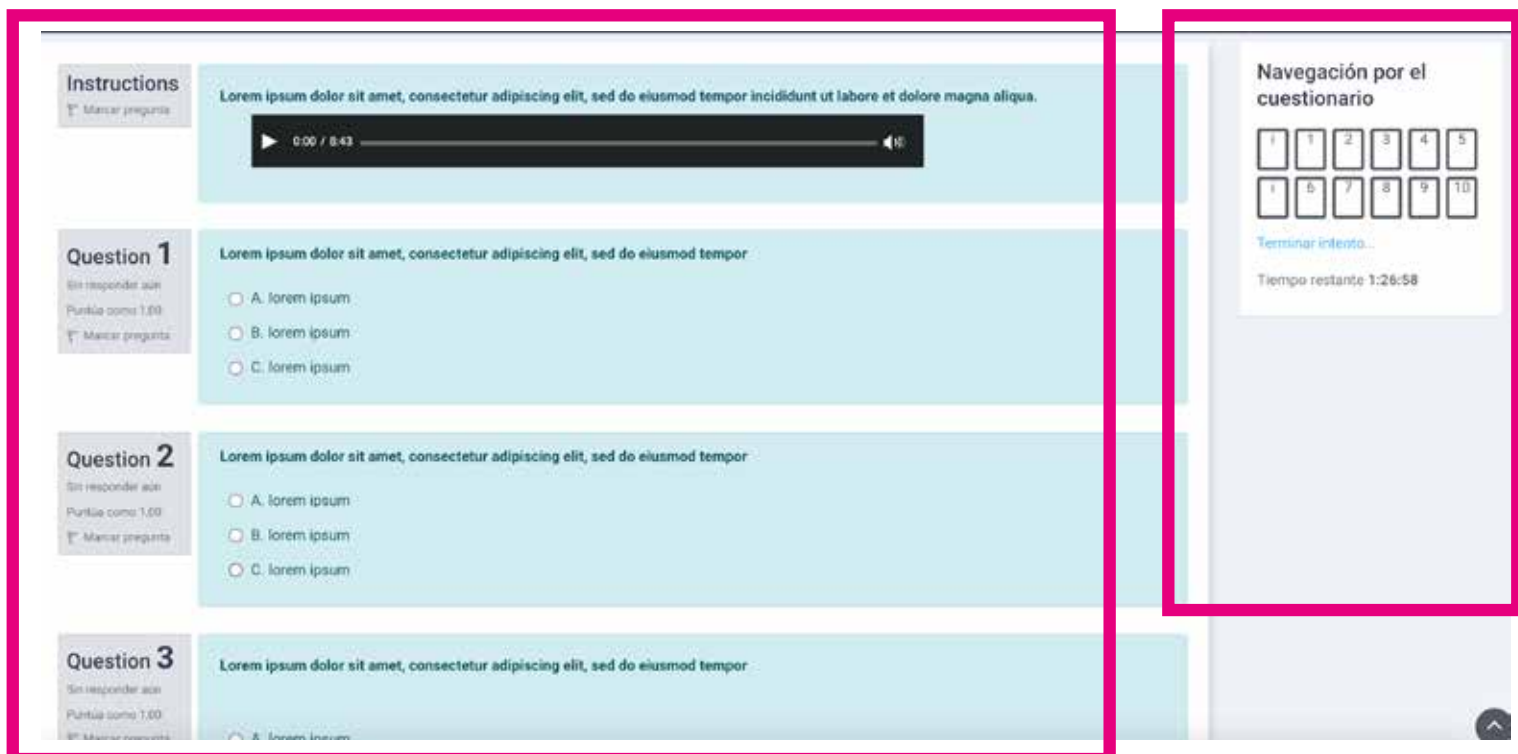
Instructions
Marcar pregunta

Lorem ipsum dolor sit amet, consectetur adipiscing elit, sed do eiusmod tempor incididunt ut labore et dolore magna aliqua.

0:00 / 8:43

Question 1
Sin responder aún
Puntúa como 1,00
Marcar pregunta

Lorem ipsum dolor sit amet, consectetur adipiscing elit, sed do eiusmod tempor

A. lorem ipsum
B. lorem ipsum
C. lorem ipsum

Question 2
Sin responder aún
Puntúa como 1,00
Marcar pregunta

Lorem ipsum dolor sit amet, consectetur adipiscing elit, sed do eiusmod tempor

A. lorem ipsum
B. lorem ipsum
C. lorem ipsum

Question 3
Sin responder aún
Puntúa como 1,00
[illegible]

Lorem ipsum dolor sit amet, consectetur adipiscing elit, sed do eiusmod tempor

A. lorem ipsum

Navegación por el cuestionario

i 1 2 3 4 5
i 6 7 8 9 10

Terminar intento...

Tiempo restante 1:26:58